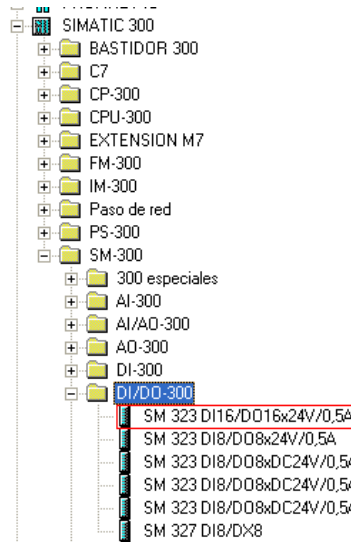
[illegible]
SIMATIC 300
BASTIDOR 300
C7
CP-300
CPU-300
EXTENSION M7
FM-300
IM-300
Paso de red
PS-300
SM-300
300 especiales
AI-300
AI/AO-300
AO-300
DI-300
DI/DO-300
SM 323 DI16/DO16x24V/0,5A
SM 323 DI8/DO8x24V/0,5A
SM 323 DI8/DO8xDC24V/0,5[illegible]
SM 323 DI8/DO8xDC24V/0,5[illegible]
SM 323 DI8/DO8xDC24V/0,5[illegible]
SM 327 DI8/DX8